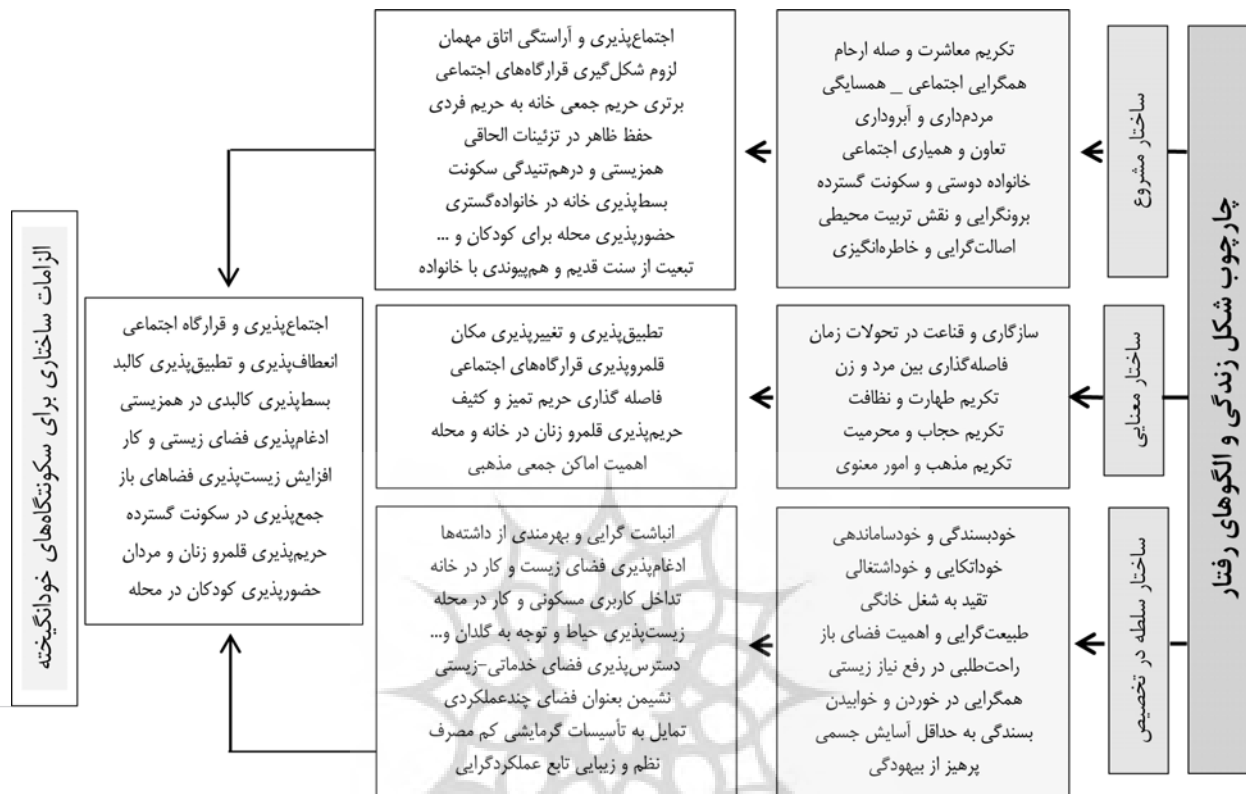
چارچوب شکل زندگی و الگوهای رفتار

ساختار مشروع

تکریم معاشرت و صله ارحام
همگرایی اجتماعی _ همسایگی
مردم‌داری و آبروداری
تعاون و همیاری اجتماعی
خانواده دوستی و سکونت گسترده
برونگرایی و نقش تربیت محیطی
اصالت‌گرایی و خاطره‌انگیزی

اجتماع‌پذیری و آراستگی اتاق مهمان
لزوم شکل‌گیری قرارگاه‌های اجتماعی
برتری حریم جمعی خانه به حریم فردی
حفظ ظاهر در تزئینات الحاقی
همزیستی و درهم‌تنیدگی سکونت
بسط‌پذیری خانه در خانواده‌گستری
حضورپذیری محله برای کودکان و ...
تبعیت از سنت قدیم و هم‌پیوندی با خانواده

ساختار معنایی

سازگاری و قناعت در تحولات زمان
فاصله‌گذاری بین مرد و زن
تکریم طهارت و نظافت
تکریم حجاب و محرمیت
تکریم مذهب و امور معنوی

تطبیق‌پذیری و تغییرپذیری مکان
قلمروپذیری قرارگاه‌های اجتماعی
فاصله گذاری حریم تمیز و کثیف
حریم‌پذیری قلمرو زنان در خانه و محله
اهمیت اماکن جمعی مذهبی

ساختار سلطه در تخصیص

خودبسندگی و خودساماندهی
خوداتکایی و خوداشتغالی
تقید به شغل خانگی
طبیعت‌گرایی و اهمیت فضای باز
راحت‌طلبی در رفع نیاز زیستی
همگرایی در خوردن و خوابیدن
بسندگی به حداقل آسایش جسمی
پرهیز از بیهودگی

انباشت گرایی و بهرمندی از داشته‌ها
ادغام‌پذیری فضای زیست و کار در خانه
تداخل کاربری مسکونی و کار در محله
زیست‌پذیری حیاط و توجه به گلدان و...
دسترس‌پذیری فضای خدماتی-زیستی
نشیمن بعنوان فضای چندعملکردی
تمایل به تأسیسات گرمایشی کم مصرف
نظم و زیبایی تابع عملکردگرایی

اجتماع‌پذیری و قرارگاه اجتماعی
انعطاف‌پذیری و تطبیق‌پذیری کالبد
بسط‌پذیری کالبدی در همزیستی
ادغام‌پذیری فضای زیستی و کار
افزایش زیست‌پذیری فضاهای باز
جمع‌پذیری در سکونت گسترده
حریم‌پذیری قلمرو زنان و مردان
حضورپذیری کودکان در محله

الزامات ساختاری برای سکونتگاه‌های خودانگیخته